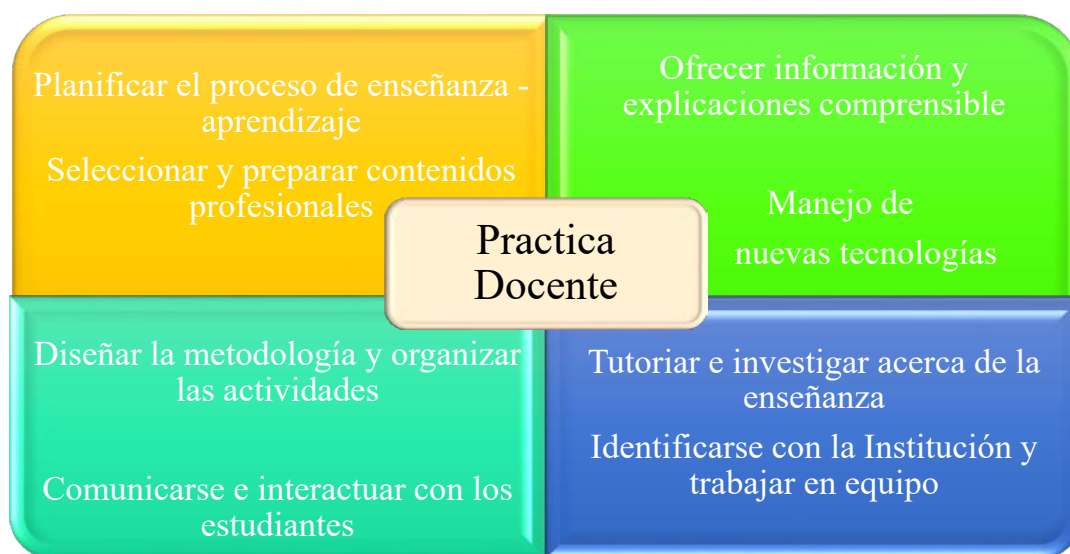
Planificar el proceso de enseñanza - aprendizaje

Seleccionar y preparar contenidos profesionales

Ofrecer información y explicaciones comprensible

Manejo de nuevas tecnologías

Practica Docente

Diseñar la metodología y organizar las actividades

Comunicarse e interactuar con los estudiantes

Tutoriar e investigar acerca de la enseñanza

Identificarse con la Institución y trabajar en equipo